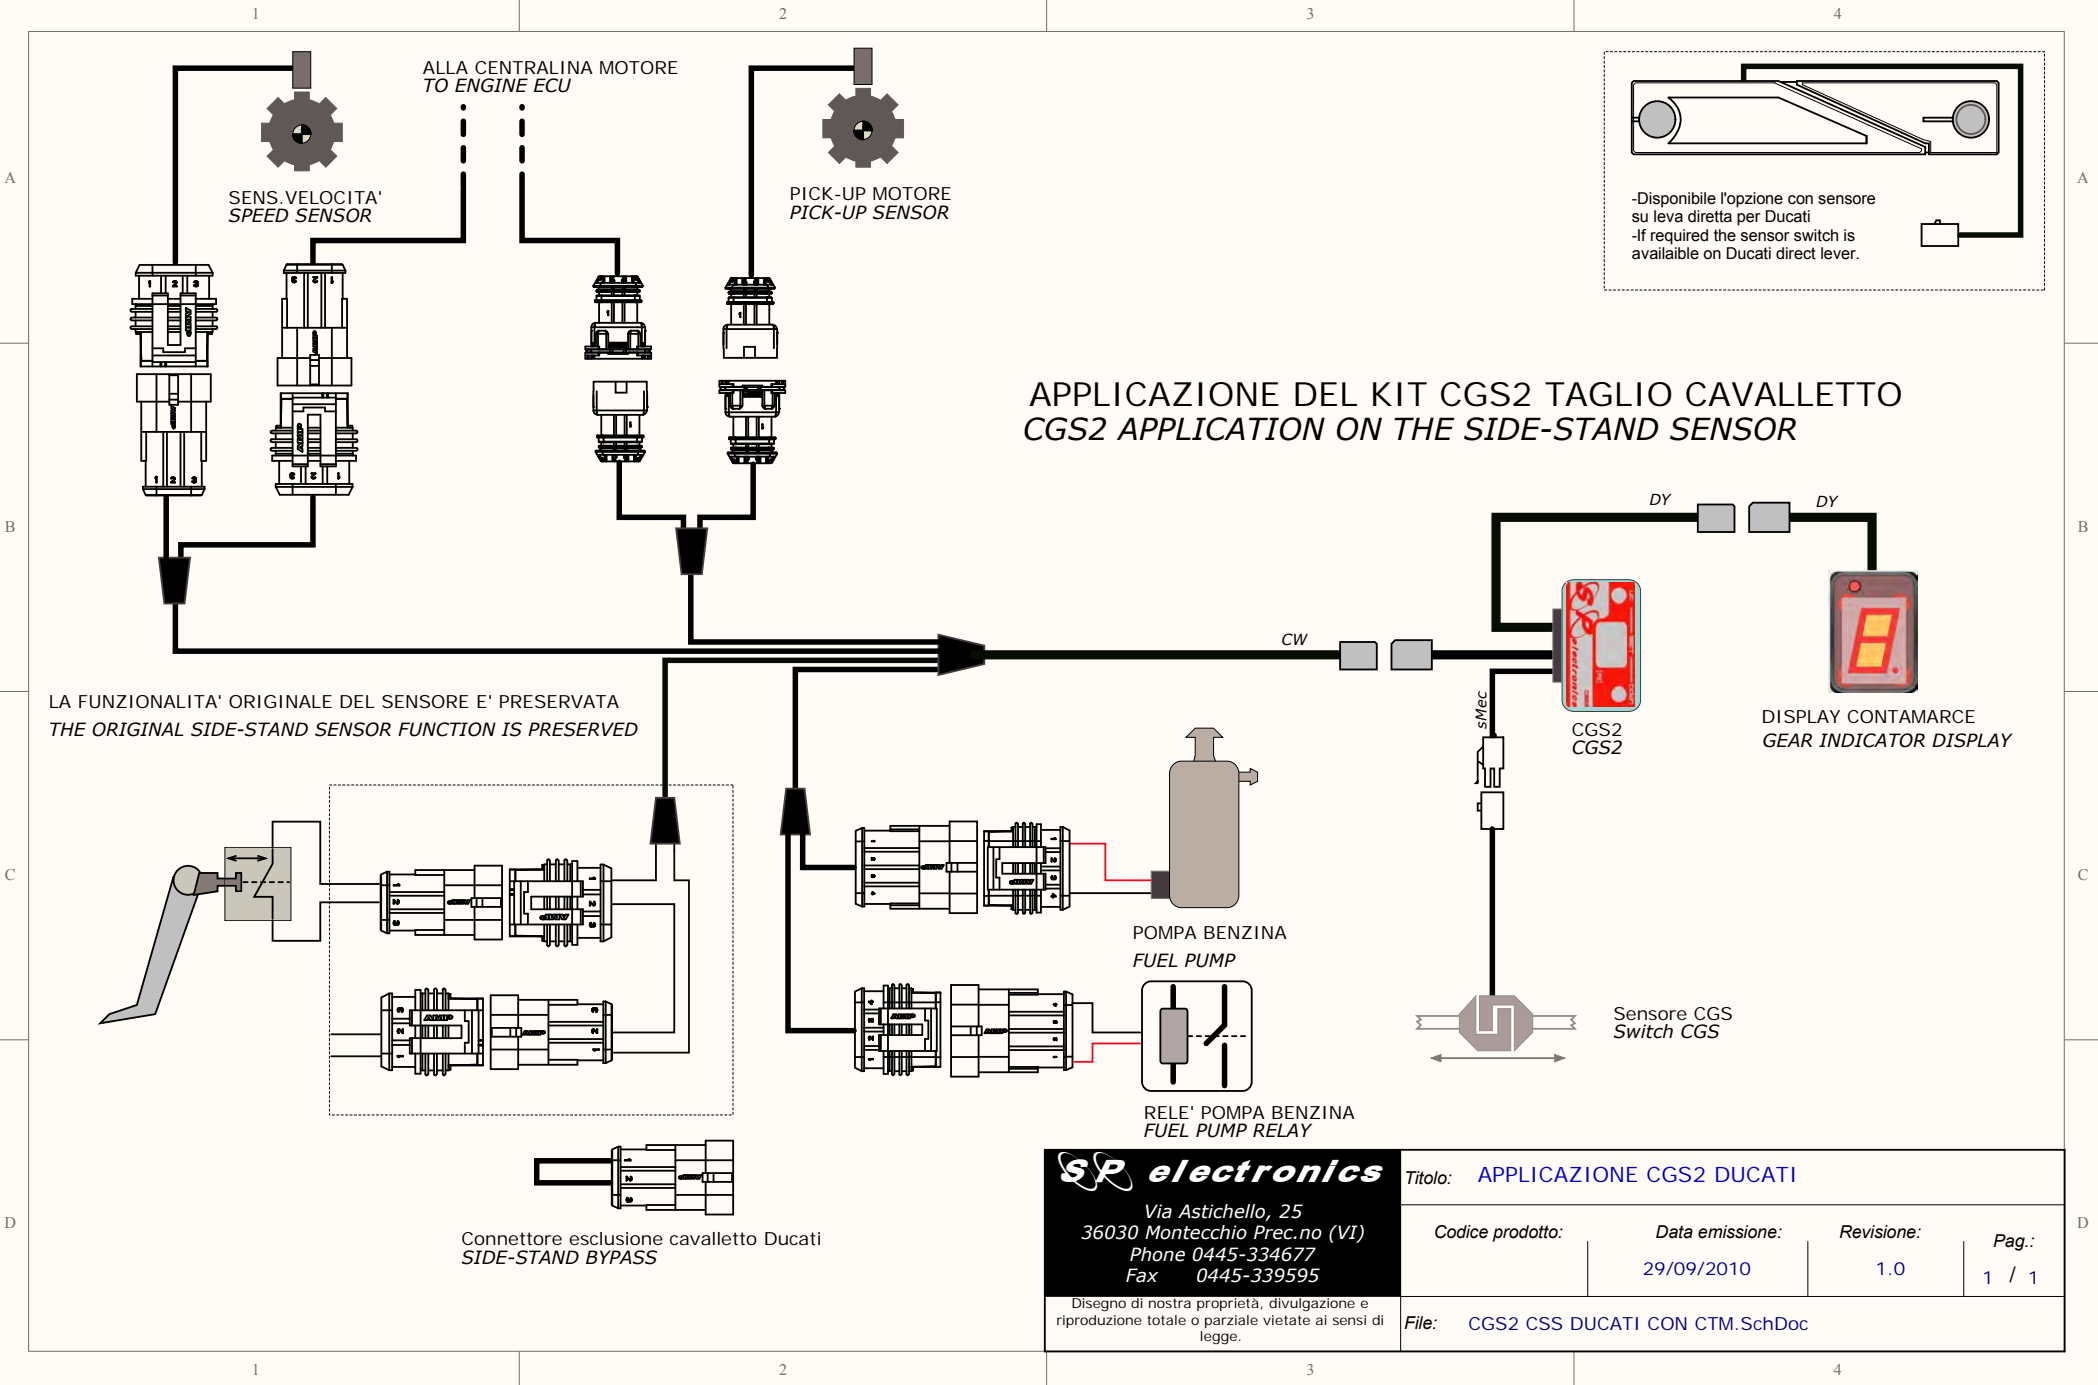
1 2 3 4

A

ALLA CENTRALINA MOTORE
TO ENGINE ECU

SENS.VELOCITA'
SPEED SENSOR

PICK-UP MOTORE
PICK-UP SENSOR

-Disponibile l'opzione con sensore su leva diretta per Ducati
-If required the sensor switch is availaible on Ducati direct lever.

A

B

APPLICAZIONE DEL KIT CGS2 TAGLIO CAVALLETTO
CGS2 APPLICATION ON THE SIDE-STAND SENSOR

DY DY

CW

B

LA FUNZIONALITA' ORIGINALE DEL SENSORE E' PRESERVATA
THE ORIGINAL SIDE-STAND SENSOR FUNCTION IS PRESERVED

sMec

CGS2
CGS2

DISPLAY CONTAMARCE
GEAR INDICATOR DISPLAY

C

POMPA BENZINA
FUEL PUMP

Sensore CGS
Switch CGS

C

RELE' POMPA BENZINA
FUEL PUMP RELAY

D

Connettore esclusione cavalletto Ducati
SIDE-STAND BYPASS

SP electronics
Via Astichello, 25
36030 Montecchio Prec.no (VI)
Phone 0445-334677
Fax 0445-339595

Disegno di nostra proprietà, divulgazione e riproduzione totale o parziale vietate ai sensi di legge.

Titolo: APPLICAZIONE CGS2 DUCATI

Codice prodotto: Data emissione: 29/09/2010 Revisione: 1.0 Pag.: 1 / 1

File: CGS2 CSS DUCATI CON CTM.SchDoc

D

1 2 3 4